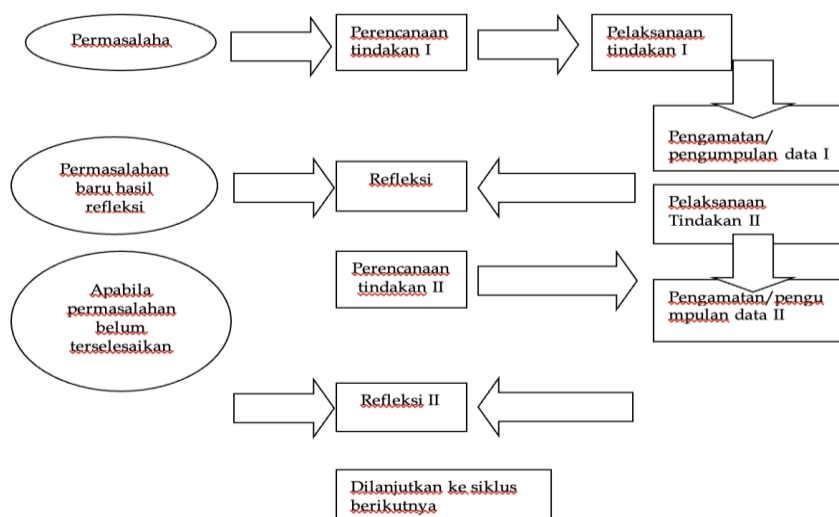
Permasalaha

Perencanaan tindakan I

Pelaksanaan tindakan I

Pengamatan/ pengumpulan data I

Permasalahan baru hasil refleksi

Refleksi

Pelaksanaan Tindakan II

Apabila permasalahan belum terselesaikan

Perencanaan tindakan II

Pengamatan/pengu mpulan data II

Refleksi II

Dilanjutkan ke siklus berikutnya